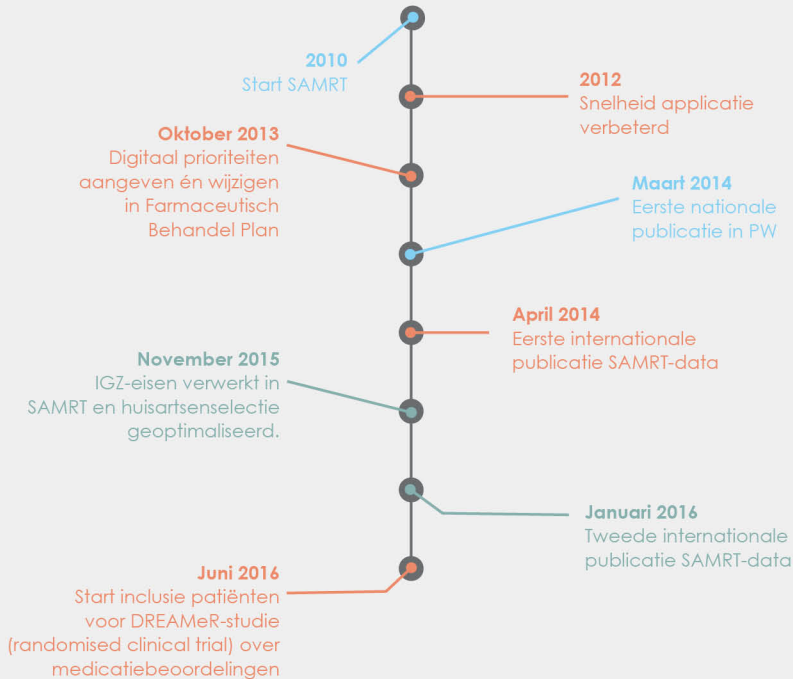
2010
Start SAMRT

2012
Snelheid applicatie verbeterd

Oktober 2013
Digitaal prioriteiten aangeven én wijzigen in Farmaceutisch Behandel Plan

Maart 2014
Eerste nationale publicatie in PW

April 2014
Eerste internationale publicatie SAMRT-data

November 2015
IGZ-eisen verwerkt in SAMRT en huisartsenselectie geoptimaliseerd.

Januari 2016
Tweede internationale publicatie SAMRT-data

Juni 2016
Start inclusie patiënten voor DREAMeR-studie (randomised clinical trial) over medicatiebeoordelingen